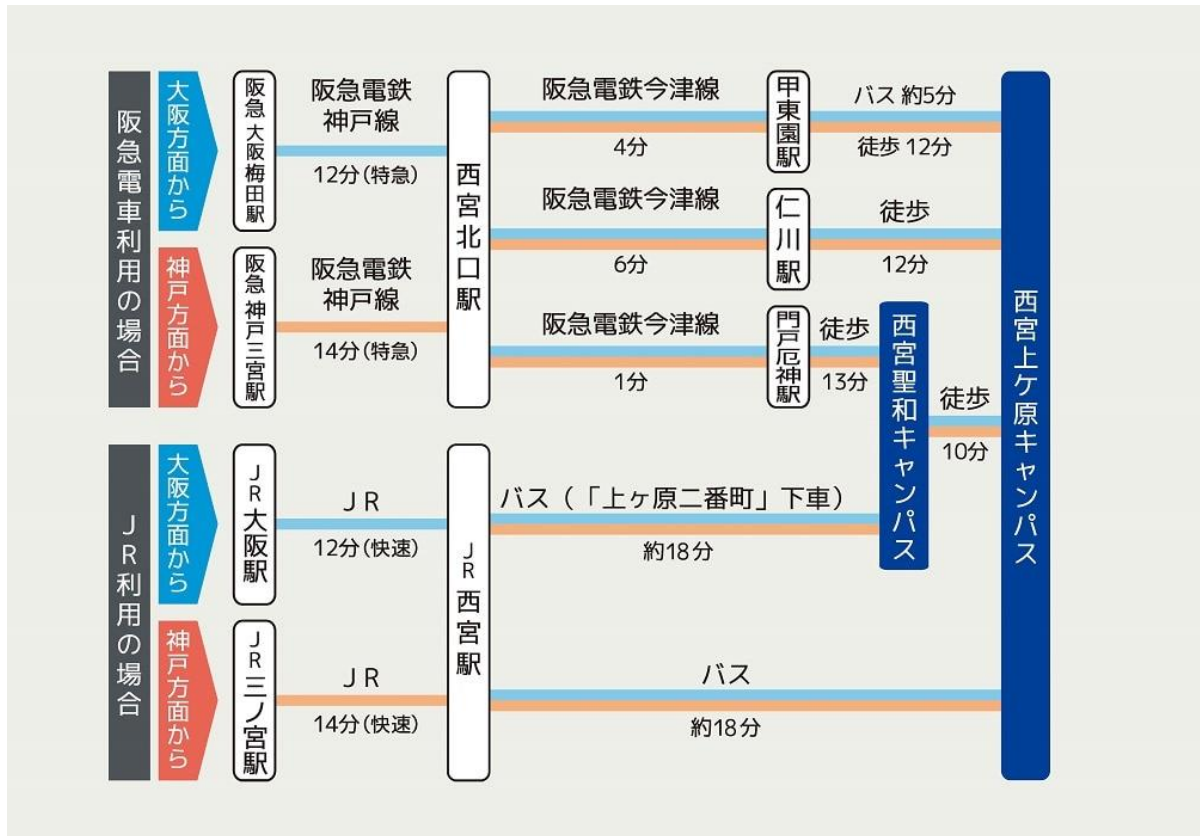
阪急電車利用の場合

大阪方面から

阪急大阪梅田駅

阪急電鉄神戸線

12分(特急)

神戸方面から

阪急神戸三宮駅

阪急電鉄神戸線

14分(特急)

西宮北口駅

阪急電鉄今津線

4分

甲東園駅

バス 約5分

徒歩 12分

阪急電鉄今津線

6分

仁川駅

徒歩

12分

阪急電鉄今津線

1分

門戸厄神駅

徒歩

13分

西宮聖和キャンパス

徒歩

10分

西宮上ケ原キャンパス

JR利用の場合

大阪方面から

JR大阪駅

JR

12分(快速)

神戸方面から

JR三ノ宮駅

JR

14分(快速)

JR西宮駅

バス(「上ヶ原二番町」下車)

約18分

バス

約18分